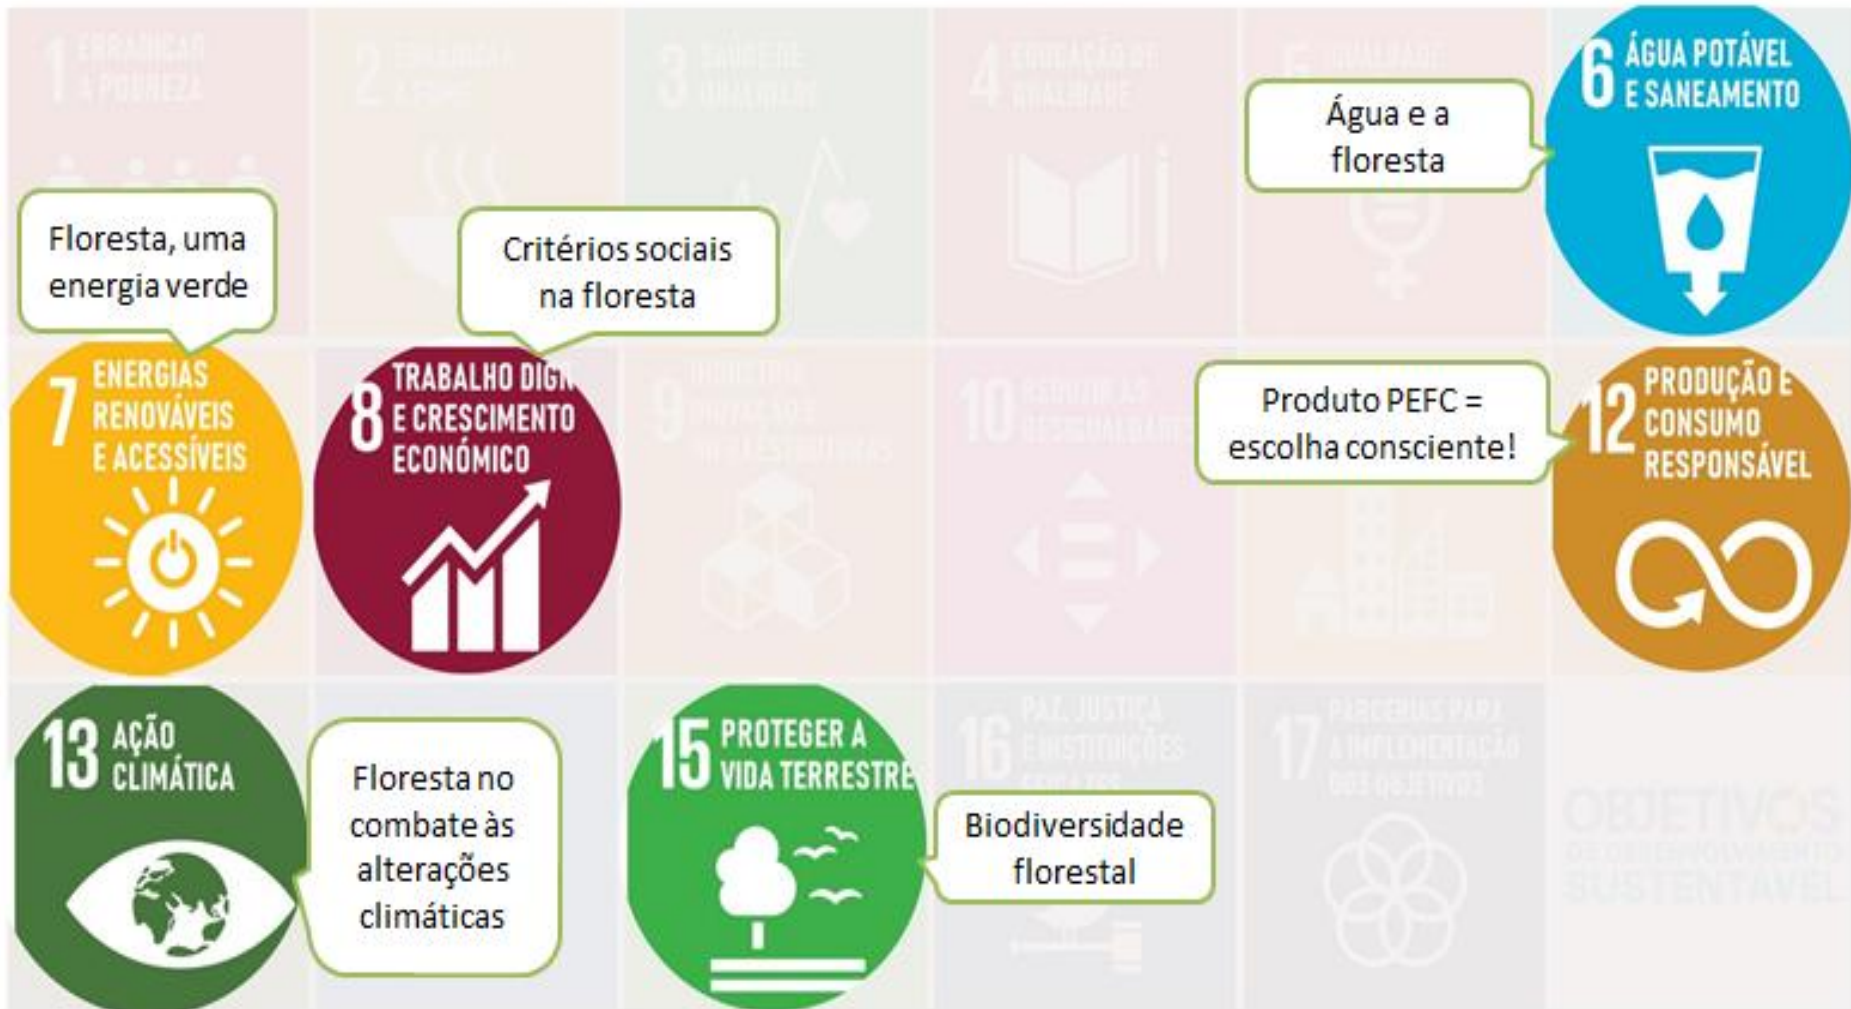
1 ERRADICAR A POBREZA

2 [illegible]

3 SAÚDE DE QUALIDADE

4 EDUCAÇÃO DE QUALIDADE

5 IGUALDADE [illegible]

6 ÁGUA POTÁVEL E SANEAMENTO

Água e a floresta

Floresta, uma energia verde

Critérios sociais na floresta

7 ENERGIAS RENOVÁVEIS E ACESSÍVEIS

8 TRABALHO DIGN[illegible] E CRESCIMENTO ECONÓMICO

9 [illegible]

10 REDUZIR AS DESIGUALDADES

Produto PEFC = escolha consciente!

12 PRODUÇÃO E CONSUMO RESPONSÁVEL

13 AÇÃO CLIMÁTICA

Floresta no combate às alterações climáticas

15 PROTEGER A VIDA TERRESTRE

Biodiversidade florestal

16 PAZ, JUSTIÇA E INSTITUIÇÕES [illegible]

17 PARCERIAS PARA A IMPLEMENTAÇÃO DOS OBJETIVOS

OBJETIVOS DE DESENVOLVIMENTO SUSTENTÁVEL